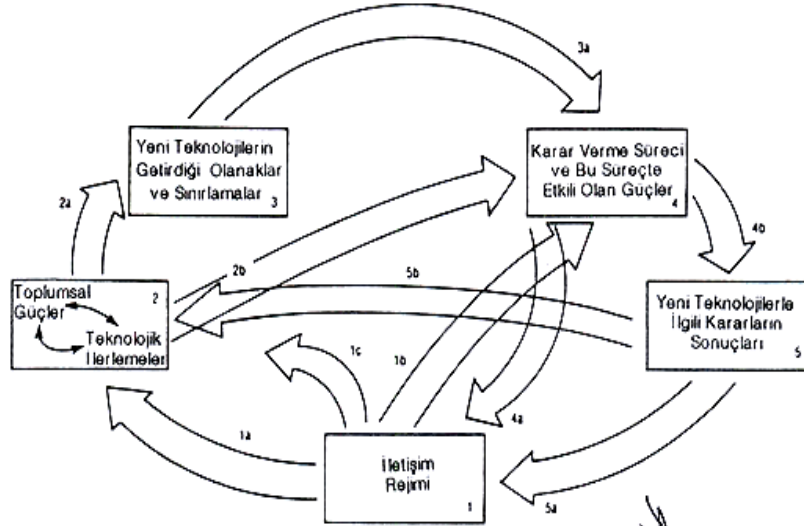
3a

Yeni Teknolojilerin Getirdiği Olanaklar ve Sınırlamalar 3

Karar Verme Süreci ve Bu Süreçte Etkili Olan Güçler 4

2a

4b

2b

5b

Toplumsal Güçler

Teknolojik İlerlemeler 2

Yeni Teknolojilerle İlgili Kararların Sonuçları 5

1c

1b

4a

1a

İletişim Rejimi 1

5a